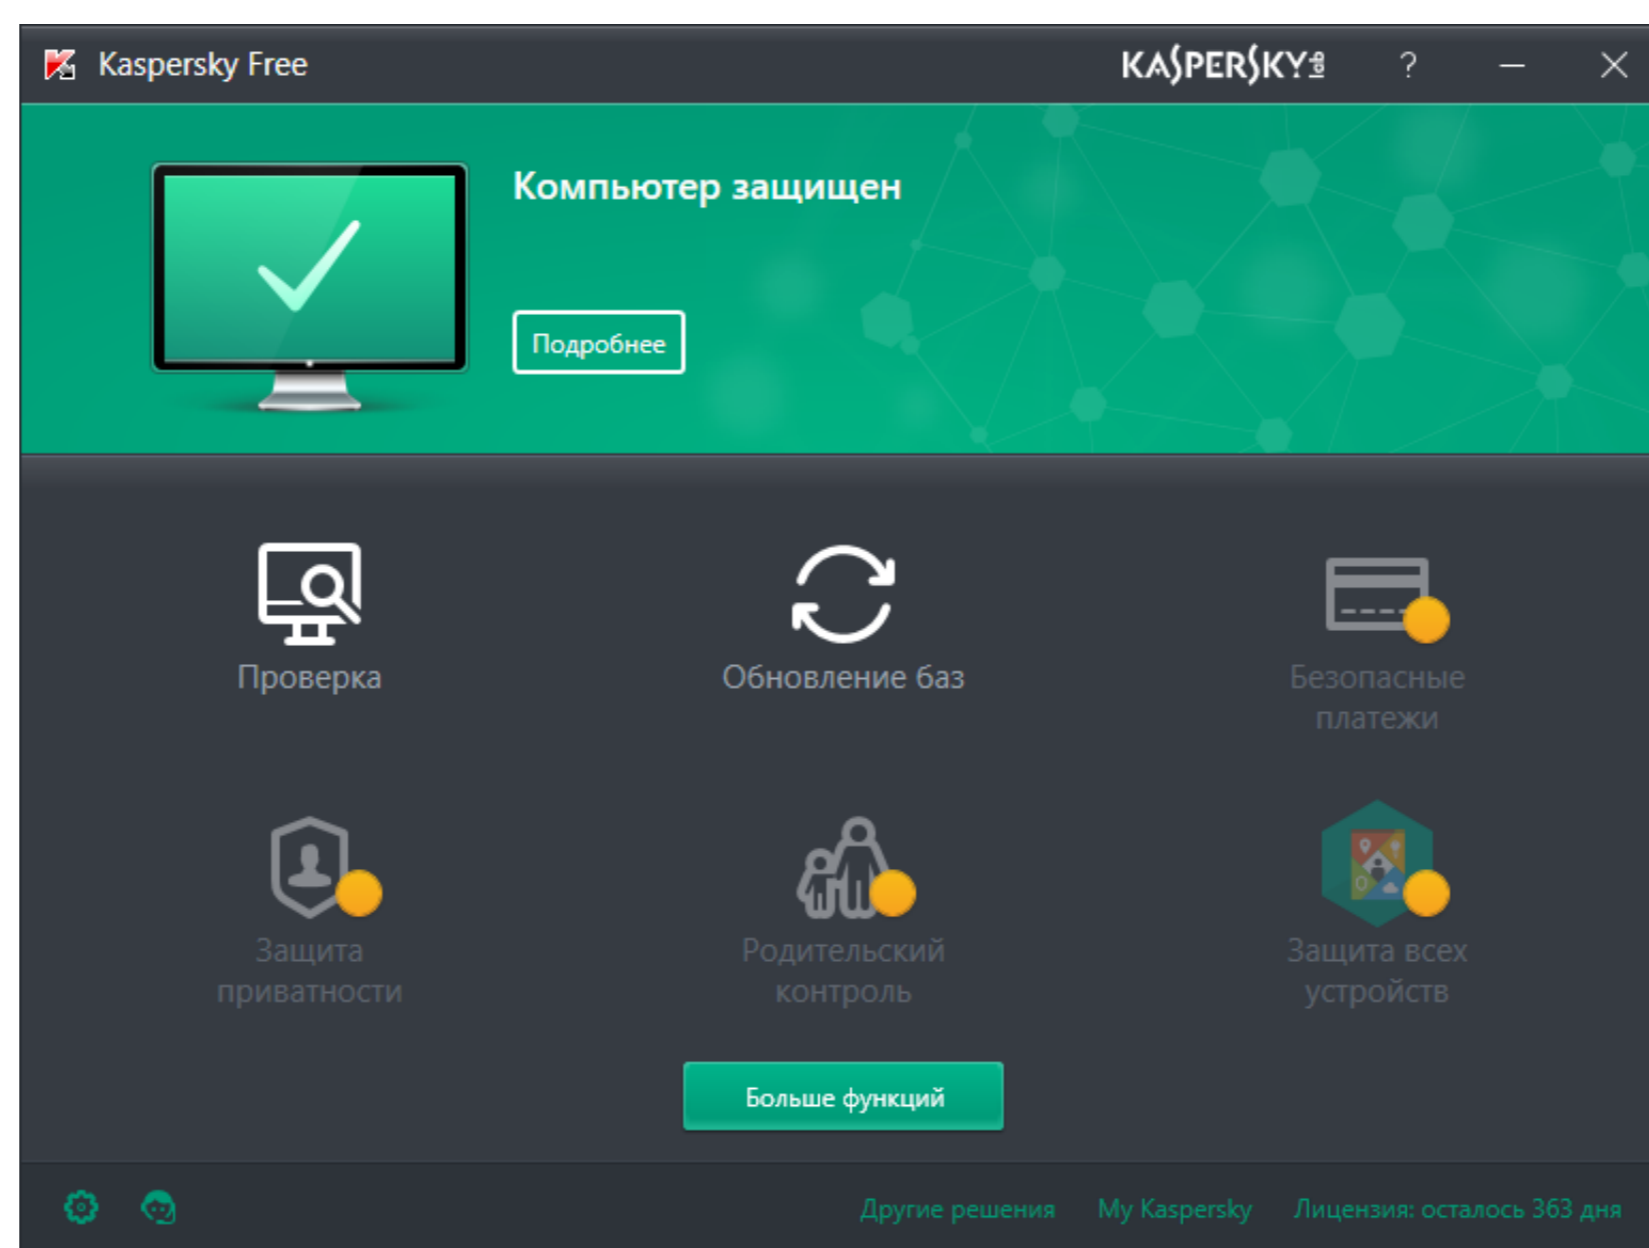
Kaspersky Free

KASPERSKY

?

Компьютер защищен

Подробнее

Проверка

Обновление баз

Безопасные платежи

Защита приватности

Родительский контроль

Защита всех устройств

Больше функций

Другие решения

My Kaspersky

Лицензия: осталось 363 дня